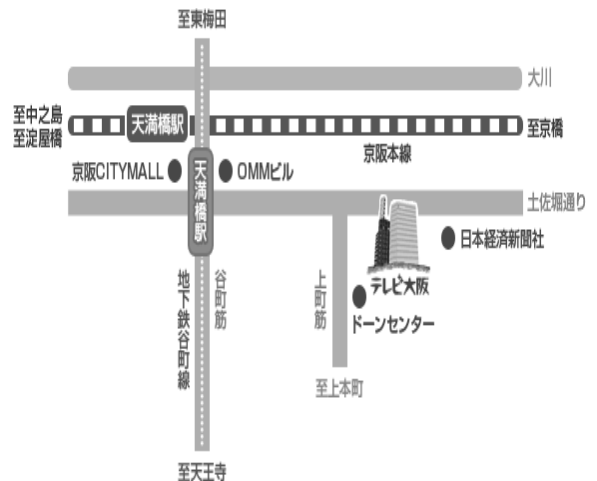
至東梅田

大川

至中之島
至淀屋橋

天満橋駅

至京橋

京阪本線

京阪CITYMALL

OMMビル

天満橋駅

土佐堀通り

日本経済新聞社

地下鉄谷町線

谷町筋

上町筋

テレビ大阪

ドーンセンター

至上本町

至天王寺